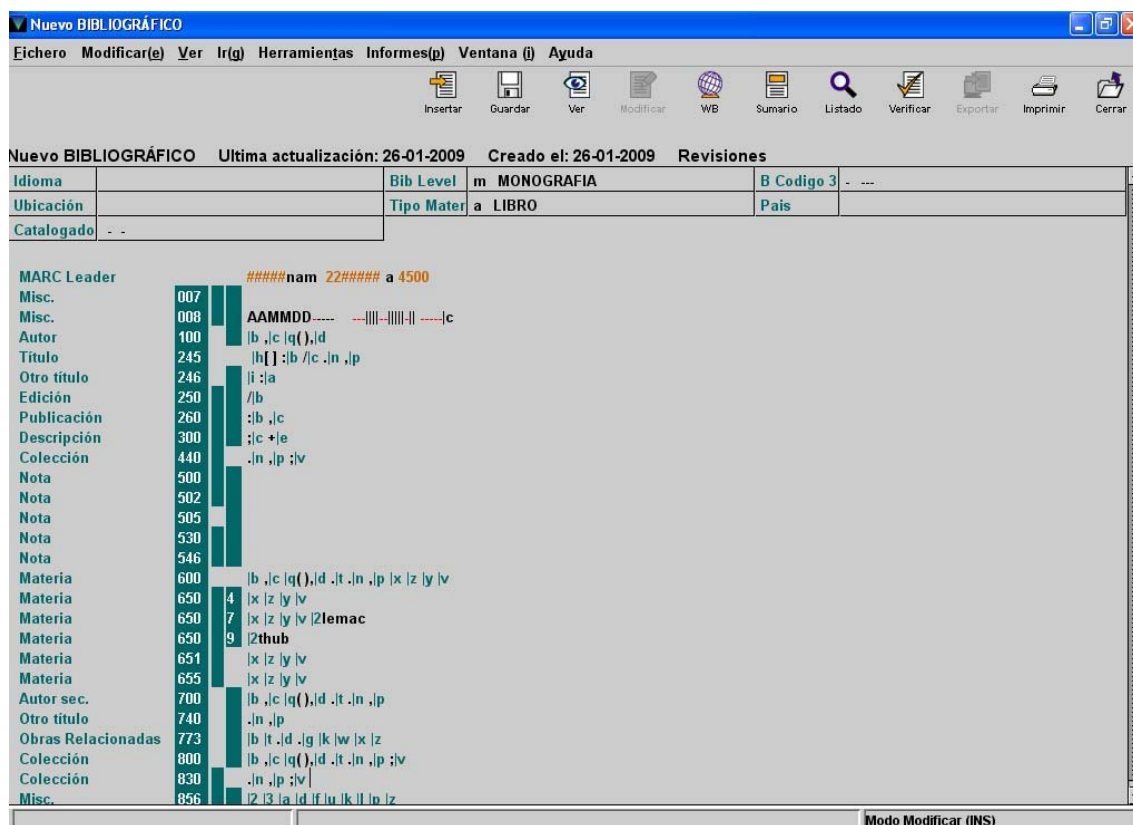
Nuevo BIBLIOGRÁFICO

Fichero Modificar(e) Ver Ir(g) Herramientas Informes(p) Ventana (i) Ayuda

Insertar Guardar Ver Modificar WB Sumario Listado Verificar Exportar Imprimir Cerrar

Nuevo BIBLIOGRÁFICO Ultima actualización: 26-01-2009 Creado el: 26-01-2009 Revisiones

| Idioma | | Bib Level | m MONOGRAFIA | B Codigo 3 | - --- |
|---|---|---|---|---|---|
| Ubicación | | Tipo Mater | a LIBRO | Pais | |
| Catalogado | - - | | | | |

MARC Leader #####nam 22##### a 4500
Misc. 007
Misc. 008 AAMMDD----- ---|||--|||||-|| -----|c
Autor 100 |b ,|c |q(),|d
Título 245 |h[ ] :|b /|c .|n ,|p
Otro título 246 |i :|a
Edición 250 /|b
Publicación 260 :|b ,|c
Descripción 300 ;|c +|e
Colección 440 .|n ,|p ;|v
Nota 500
Nota 502
Nota 505
Nota 530
Nota 546
Materia 600 |b ,|c |q(),|d .|t .|n ,|p |x |z |y |v
Materia 650 4 |x |z |y |v
Materia 650 7 |x |z |y |v |2lemac
Materia 650 9 |2thub
Materia 651 |x |z |y |v
Materia 655 |x |z |y |v
Autor sec. 700 |b ,|c |q(),|d .|t .|n ,|p
Otro título 740 .|n ,|p
Obras Relacionadas 773 |b |t .|d .|g |k |w |x |z
Colección 800 |b ,|c |q(),|d .|t .|n ,|p ;|v
Colección 830 .|n ,|p ;|v
Misc. 856 |2 |3 |a |d |f |u |k |l |p |z

Modo Modificar (INS)